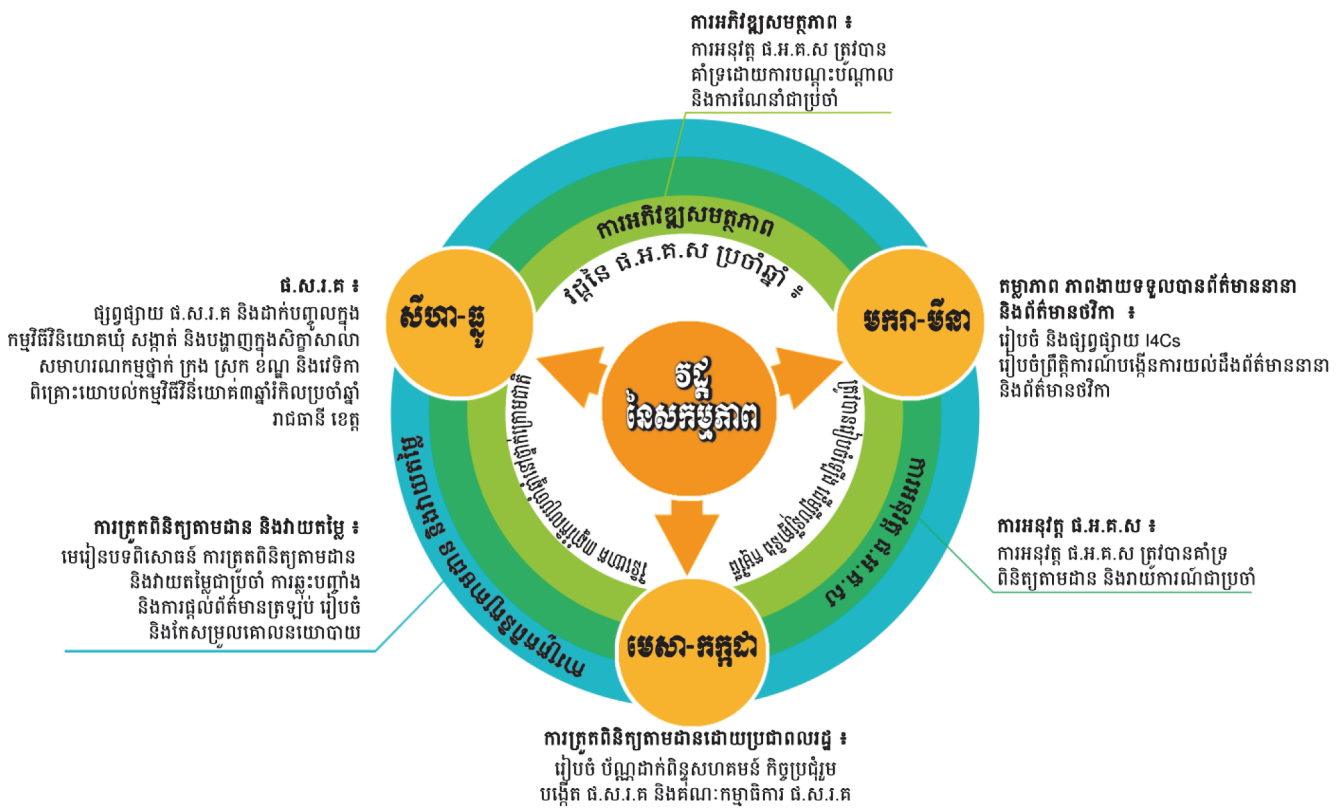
ការអភិវឌ្ឍសមត្ថភាព ៖
ការអនុវត្ត ផ.អ.គ.ស ត្រូវបានគាំទ្រដោយការបណ្តុះបណ្តាល និងការណែនាំជាប្រចាំ

ផ.ស.រ.គ ៖
ផ្សព្វផ្សាយ ផ.ស.រ.គ និងដាក់បញ្ចូលក្នុងកម្មវិធីវិនិយោគឃុំ សង្កាត់ និងបង្ហាញក្នុងសិក្ខាសាលាសមាហរណកម្មថ្នាក់ ក្រុង ស្រុក ខណ្ឌ និងវេទិកាពិគ្រោះយោបល់កម្មវិធីវិនិយោគ៣ឆ្នាំរំកិលប្រចាំឆ្នាំ រាជធានី ខេត្ត

គណនេយ្យភាព ភាពងាយទទួលបានព័ត៌មាននានា និងព័ត៌មានថវិកា ៖
រៀបចំ និងផ្សព្វផ្សាយ I4Cs
រៀបចំព្រឹត្តិការណ៍បង្កើនការយល់ដឹងព័ត៌មាននានា និងព័ត៌មានថវិកា

ការអភិវឌ្ឍសមត្ថភាព

វដ្តនៃ ផ.អ.គ.ស ប្រចាំឆ្នាំ

សីហា-ធ្នូ

មករា-មីនា

វដ្ត
នៃសកម្មភាព

មេសា-កក្កដា

ការត្រួតពិនិត្យតាមដាន និងវាយតម្លៃ ៖
មេរៀនបទពិសោធន៍ ការត្រួតពិនិត្យតាមដាន និងវាយតម្លៃជាប្រចាំ ការឆ្លុះបញ្ចាំង និងការផ្តល់ព័ត៌មានត្រឡប់ រៀបចំ និងកែសម្រួលគោលនយោបាយ

ការអនុវត្ត ផ.អ.គ.ស ៖
ការអនុវត្ត ផ.អ.គ.ស ត្រូវបានគាំទ្រ ពិនិត្យតាមដាន និងរាយការណ៍ជាប្រចាំ

ការត្រួតពិនិត្យតាមដានដោយប្រជាពលរដ្ឋ ៖
រៀបចំ ប័ណ្ណដាក់ពិន្ទុសហគមន៍ កិច្ចប្រជុំរួម បង្កើត ផ.ស.រ.គ និងគណៈកម្មាធិការ ផ.ស.រ.គ